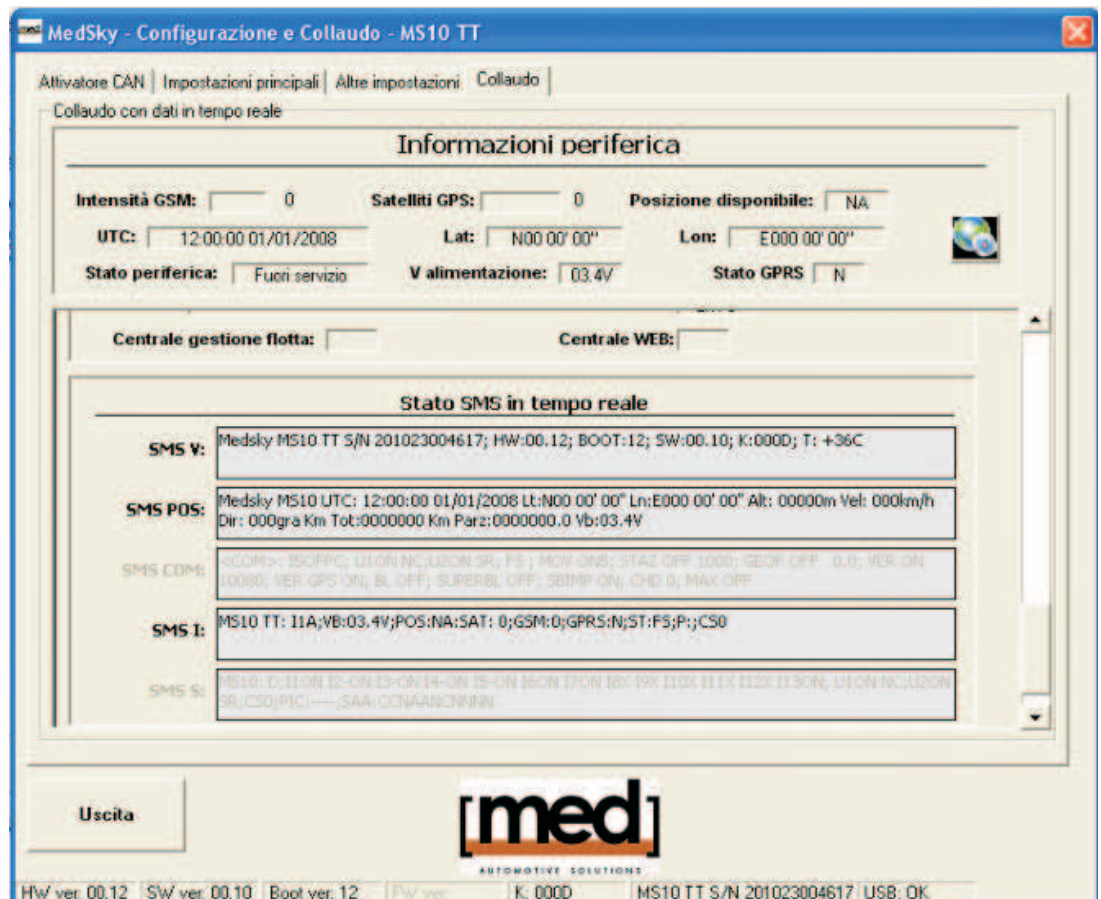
MedSky - Configurazione e Collaudo - MS10 TT

Attivatore CAN | Impostazioni principali | Altre impostazioni | Collaudo

Collaudo con dati in tempo reale

Informazioni periferica

Intensità GSM: 0
Satelliti GPS: 0
Posizione disponibile: NA
UTC: 12:00:00 01/01/2008
Lat: N00 00' 00''
Lon: E000 00' 00''
Stato periferica: Fuori servizio
V alimentazione: 03.4V
Stato GPRS N

Centrale gestione flotta:
Centrale WEB:

Stato SMS in tempo reale

SMS V: Medsky MS10 TT S/N 201023004617; HW:00.12; BOOT:12; SW:00.10; K:000D; T: +36C

SMS POS: Medsky MS10 UTC: 12:00:00 01/01/2008 Lt:N00 00' 00" Ln:E000 00' 00" Alt: 00000m Vel: 000km/h Dir: 000gra Km Tot:0000000 Km Parz:0000000.0 Vb:03.4V

SMS COM: <COM>: ISOFFC; U1ON NC;U2ON SR; FS ; MOV ONS; STA2 OFF 1000; GEOF OFF 0,0; VER ON 10080; VER GPS ON; BL OFF; SUPERBL OFF; SBIMP ON; CHD 0; MAX OFF

SMS I: MS10 TT: I1A;VB:03.4V;POS:NA:SAT: 0;GSM:0;GPRS:N;ST:FS;P:;CS0

SMS S: MS10: D;I1ON I2-ON I3-ON I4-ON I5-ON I6ON I7ON I8X I9X I10X I11X I12X I13ON; U1ON NC;U2ON SR;CS0;PIC:----;SAA:CCNAANCNNNN

Uscita

[med]
AUTOMOTIVE SOLUTIONS

HW ver. 00.12 | SW ver. 00.10 | Boot ver. 12 | FW ver. | K: 000D | MS10 TT S/N 201023004617 | USB: OK